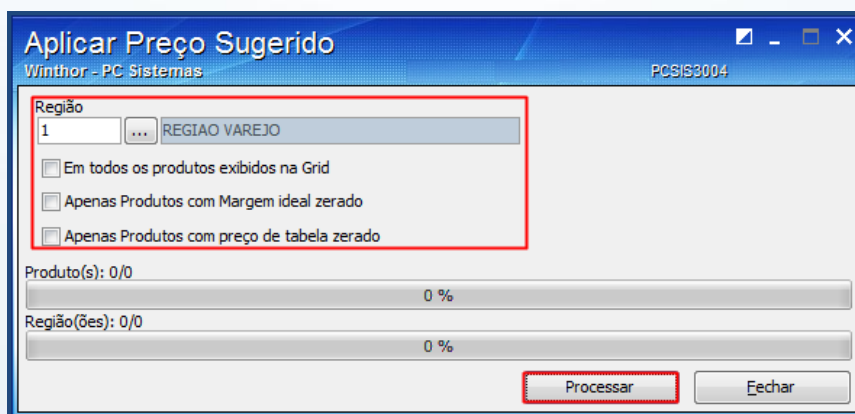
Aplicar Preço Sugerido
Winthor - PC Sistemas
PCSIS3004

Região
1
...
REGIAO VAREJO

Em todos os produtos exibidos na Grid
Apenas Produtos com Margem ideal zerado
Apenas Produtos com preço de tabela zerado

Produto(s): 0/0
0 %
Região(ões): 0/0
0 %

Processar
Fechar